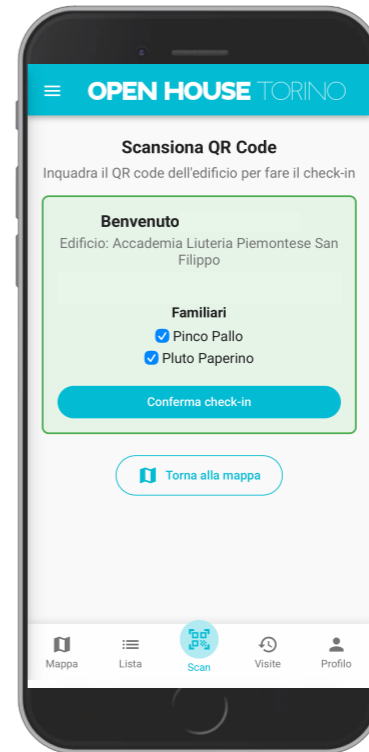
OPEN HOUSE TORINO

Scansiona QR Code

Inquadra il QR code dell'edificio per fare il check-in

Benvenuto

Edificio: Accademia Liuteria Piemontese San Filippo

Familiari

Pinco Pallo

Pluto Paperino

Conferma check-in

Torna alla mappa

Mappa
Lista
Scan
Visite
Profilo